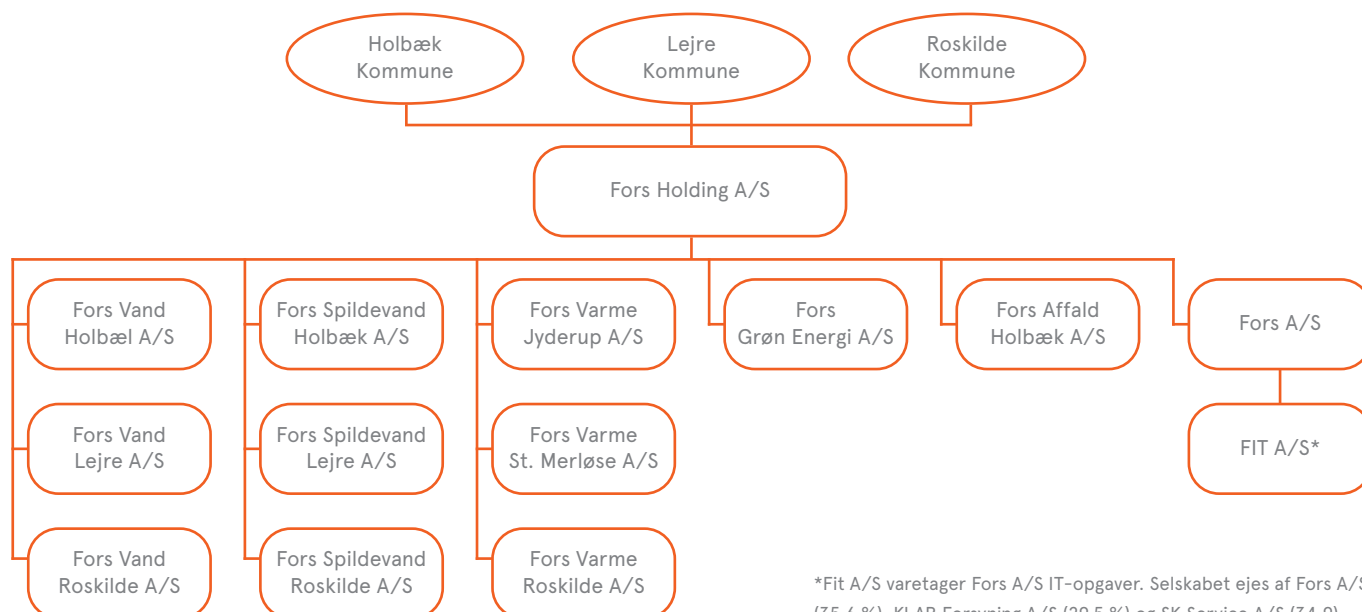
Holbæk Kommune

Lejre Kommune

Roskilde Kommune

Fors Holding A/S

Fors Vand Holbæl A/S

Fors Vand Lejre A/S

Fors Vand Roskilde A/S

Fors Spildevand Holbæk A/S

Fors Spildevand Lejre A/S

Fors Spildevand Roskilde A/S

Fors Varme Jyderup A/S

Fors Varme St. Merløse A/S

Fors Varme Roskilde A/S

Fors Grøn Energi A/S

Fors Affald Holbæk A/S

Fors A/S

FIT A/S*

*Fit A/S varetager Fors A/S IT-opgaver. Selskabet ejes af Fors A/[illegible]
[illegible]